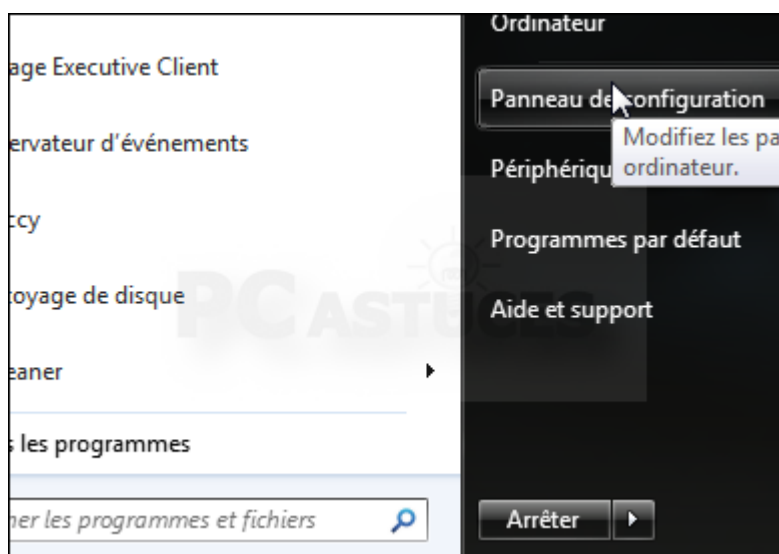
age Executive Client

ervateur d'événements

ccy

toyage de disque

eaner

s les programmes

her les programmes et fichiers

Ordinateur

Panneau de configuration

Modifiez les pa
ordinateur.

Périphériqu

Programmes par défaut

Aide et support

PC ASTUCES

Arrêter